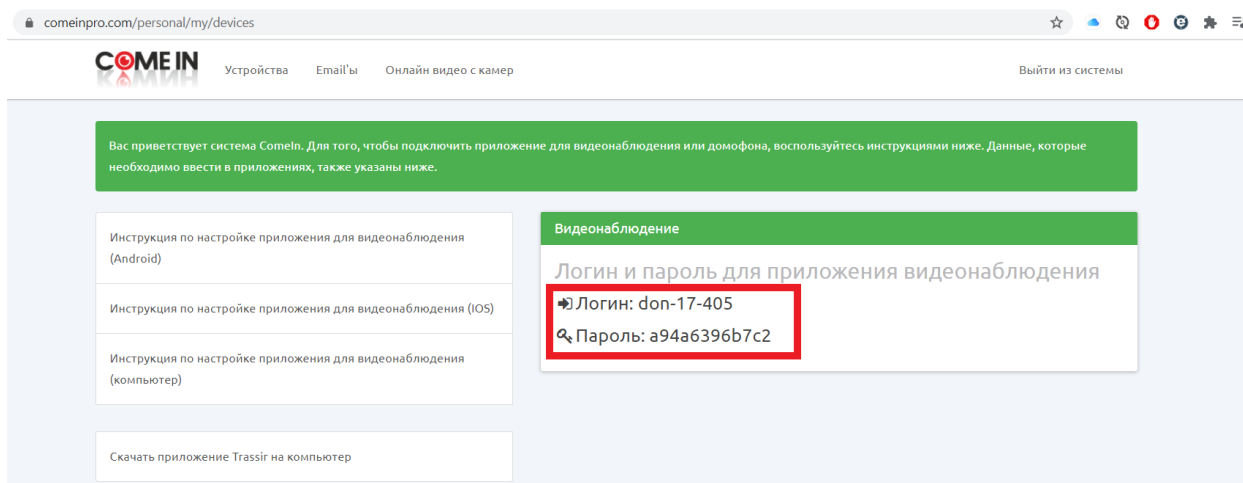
comeinpro.com/personal/my/devices

COME IN
КАМИН

Устройства Email'ы Онлайн видео с камер

Выйти из системы

Вас приветствует система ComeIn. Для того, чтобы подключить приложение для видеонаблюдения или домофона, воспользуйтесь инструкциями ниже. Данные, которые необходимо ввести в приложениях, также указаны ниже.

Инструкция по настройке приложения для видеонаблюдения (Android)

Инструкция по настройке приложения для видеонаблюдения (IOS)

Инструкция по настройке приложения для видеонаблюдения (компьютер)

Скачать приложение Trassir на компьютер

Видеонаблюдение

Логин и пароль для приложения видеонаблюдения

Логин: don-17-405

Пароль: a94a6396b7c2